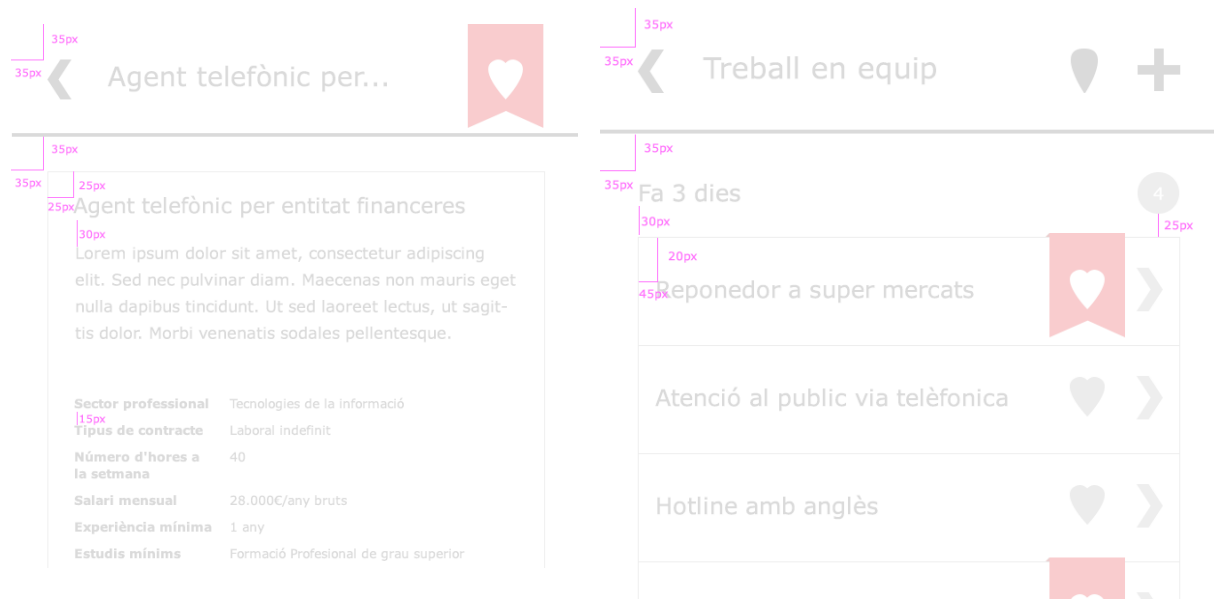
35px
35px
Agent telefònic per...

35px
35px
25px
25px
Agent telefònic per entitat financeres
30px
Lorem ipsum dolor sit amet, consectetur adipiscing elit. Sed nec pulvinar diam. Maecenas non mauris eget nulla dapibus tincidunt. Ut sed laoreet lectus, ut sagittis dolor. Morbi venenatis sodales pellentesque.

| | |
|---|---|
| Sector professional | Tecnologies de la informació |
| Tipus de contracte | Laboral indefinit |
| Número d'hores a la setmana | 40 |
| Salari mensual | 28.000€/any bruts |
| Experiència mínima | 1 any |
| Estudis mínims | Formació Profesional de grau superior |

15px

35px
35px
Treball en equip

35px
35px
Fa 3 dies
4
30px
25px
20px
45px
Reponedor a super mercats

Atenció al public via telèfonica

Hotline amb anglès